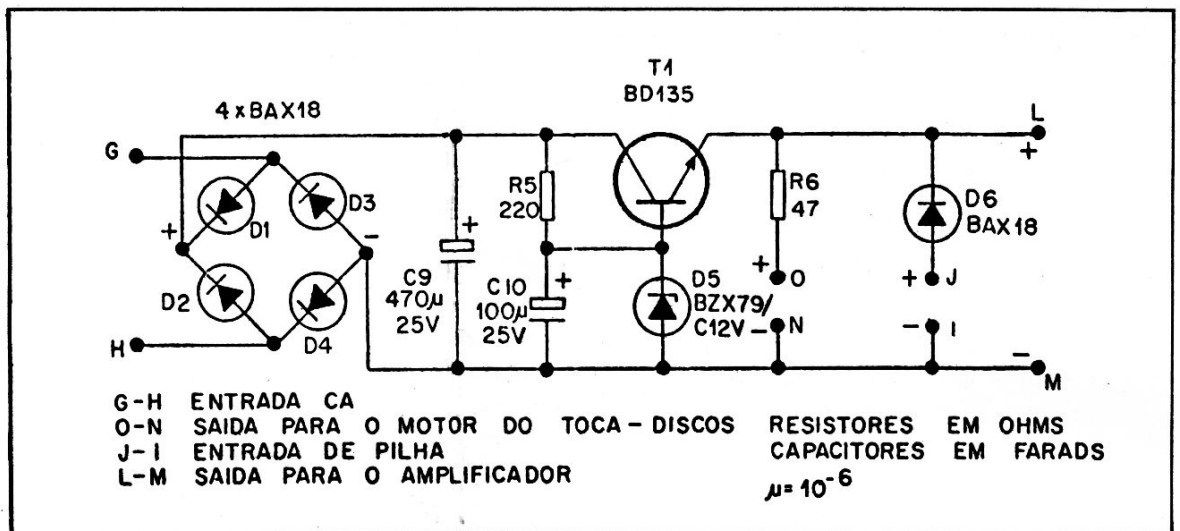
T1
BD135

4 x BAX18

G

H

+

-

D1

D2

D3

D4

C9
470μ
25V

+

R5
220

C10
100μ
25V

+

D5
BZX79/
C12V

R6
47

+ O

- N

D6
BAX18

+ J

- I

L
+

-
M

G-H ENTRADA CA
O-N SAIDA PARA O MOTOR DO TOCA-DISCOS
J-I ENTRADA DE PILHA
L-M SAIDA PARA O AMPLIFICADOR

RESISTORES EM OHMS
CAPACITORES EM FARADS
$\mu = 10^{-6}$